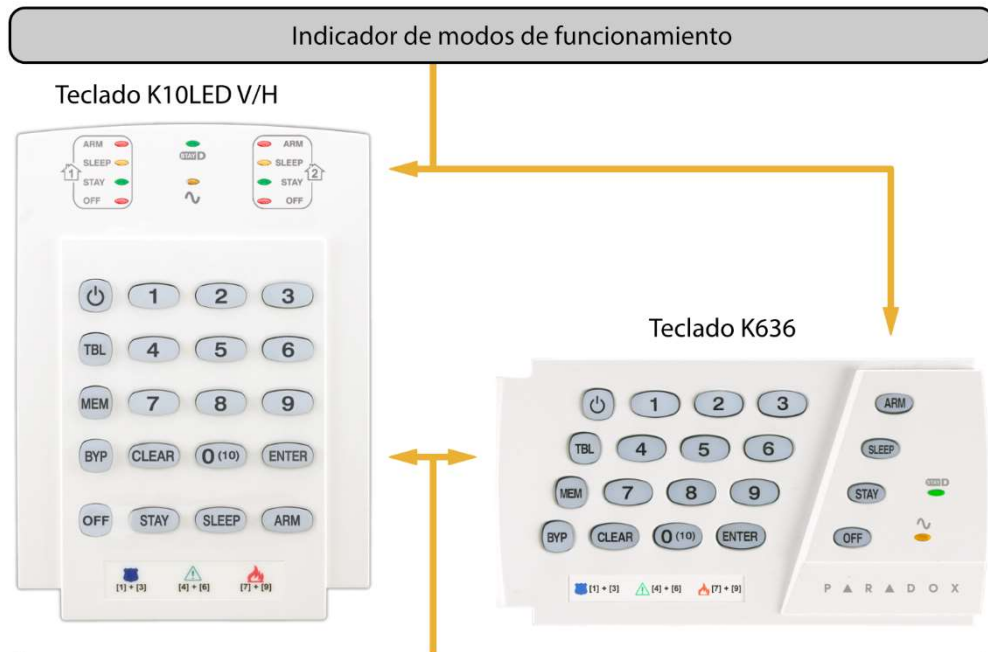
Indicador de modos de funcionamiento

Teclado K10LED V/H

ARM
SLEEP
STAY
OFF
1
STAY D
∿
ARM
SLEEP
STAY
OFF
2

⏻ 1 2 3
TBL 4 5 6
MEM 7 8 9
BYP CLEAR 0 (10) ENTER
OFF STAY SLEEP ARM

[1] + [3] [4] + [6] [7] + [9]

Teclado K636

⏻ 1 2 3
TBL 4 5 6
MEM 7 8 9
BYP CLEAR 0 (10) ENTER

[1] + [3] [4] + [6] [7] + [9]

ARM
SLEEP
STAY
OFF
STAY D
∿

P A R A D O X